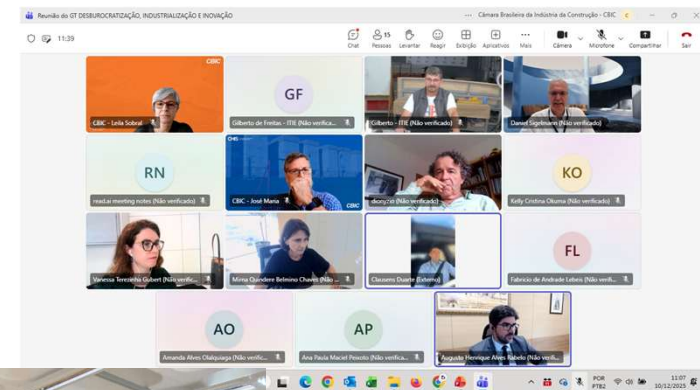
Reunião do GT DESBUROCRATIZAÇÃO, INDUSTRIALIZAÇÃO E INOVAÇÃO
Câmara Brasileira da Indústria da Construção - CBIC
11:39
Chat
15 Pessoas
Levantar
Reagir
Exibição
Aplicativos
Mais
Câmera
Microfone
Compartilhar
Sair

CBIC
CBIC - Leila Sobral
GF
Gilberto de Freitas - ITIE (Não verifica...
Gilberto - ITIE (Não verificado)
Daniel Sigelmann (Não verificado)
RN
read.ai meeting notes (Não verificado)
CBIC
CBIC - José Maria
CBIC
dcory.ce (Não verificado)
KO
Kelly Cristina Okuma (Não verificado)
Vanessa Terezinha Gubert (Não verific...
Mirna Quindere Belmino Chaves (Não ...
Clausens Duarte (Externo)
FL
Fabricio de Andrade Lebeis (Não verifi...
AO
Amanda Alves Olalquiaga (Não verific...
AP
Ana Paula Maciel Peixoto (Não verific...
Augusto Henrique Alves Rabelo (Não verific...

POR PTB2
11:07
10/12/2025